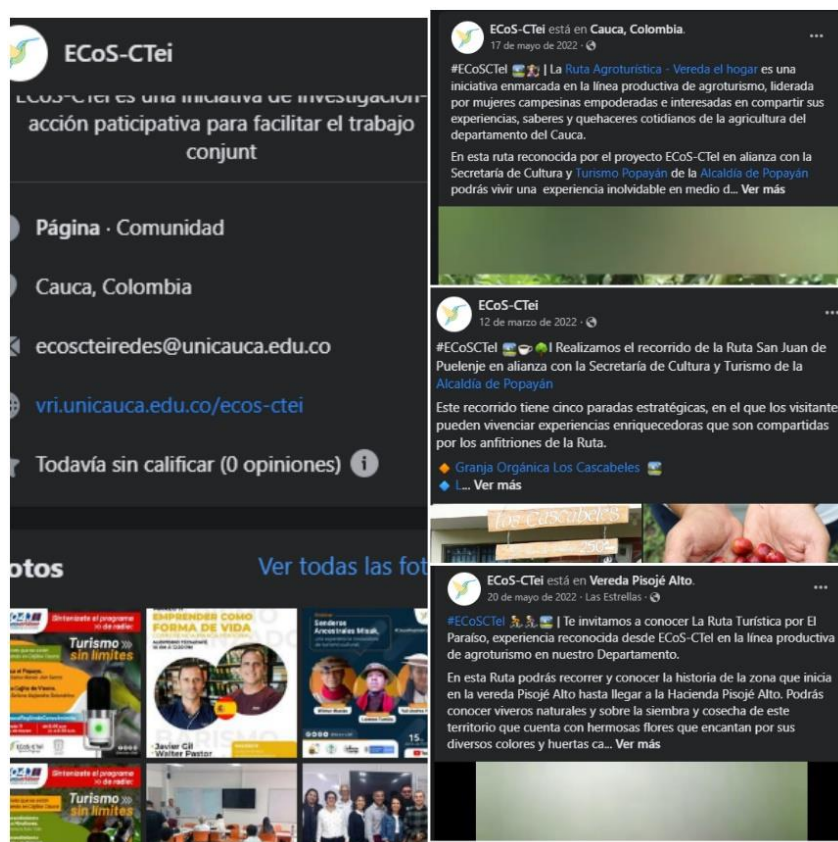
ECoS-CTei

ECoS-CTei es una iniciativa de investigación-acción paticipativa para facilitar el trabajo conjunt

Página · Comunidad

Cauca, Colombia

ecoscteiredes@unicauca.edu.co

vri.unicauca.edu.co/ecos-ctei

Todavía sin calificar (0 opiniones)

otos

Ver todas las fot

Sintonízate el programa de radio:

Turismo sin límites

EMPRENDER COMO FORMA DE VIDA

Javier Gil
Walter Pastor

Senderos Ancestrales Misak

Sintonízate el programa de radio:

Turismo sin límites

ECoS-CTei está en Cauca, Colombia.
17 de mayo de 2022 ·

#ECoSCTeI | La Ruta Agroturística - Vereda el hogar es una iniciativa enmarcada en la línea productiva de agroturismo, liderada por mujeres campesinas empoderadas e interesadas en compartir sus experiencias, saberes y quehaceres cotidianos de la agricultura del departamento del Cauca.

En esta ruta reconocida por el proyecto ECoS-CTeI en alianza con la Secretaría de Cultura y Turismo Popayán de la Alcaldía de Popayán podrás vivir una experiencia inolvidable en medio d... Ver más

ECoS-CTei
12 de marzo de 2022 ·

#ECoSCTeI I Realizamos el recorrido de la Ruta San Juan de Puelenje en alianza con la Secretaría de Cultura y Turismo de la Alcaldía de Popayán

Este recorrido tiene cinco paradas estratégicas, en el que los visitante pueden vivenciar experiencias enriquecedoras que son compartidas por los anfitriones de la Ruta.

Granja Orgánica Los Cascabeles
L... Ver más

Los Cascabeles

ECoS-CTei está en Vereda Pisojé Alto.
20 de mayo de 2022 · Las Estrellas ·

#ECoSCTeI | Te invitamos a conocer La Ruta Turística por El Paraíso, experiencia reconocida desde ECoS-CTeI en la línea productiva de agroturismo en nuestro Departamento.

En esta Ruta podrás recorrer y conocer la historia de la zona que inicia en la vereda Pisojé Alto hasta llegar a la Hacienda Pisojé Alto. Podrás conocer viveros naturales y sobre la siembra y cosecha de este territorio que cuenta con hermosas flores que encantan por sus diversos colores y huertas ca... Ver más